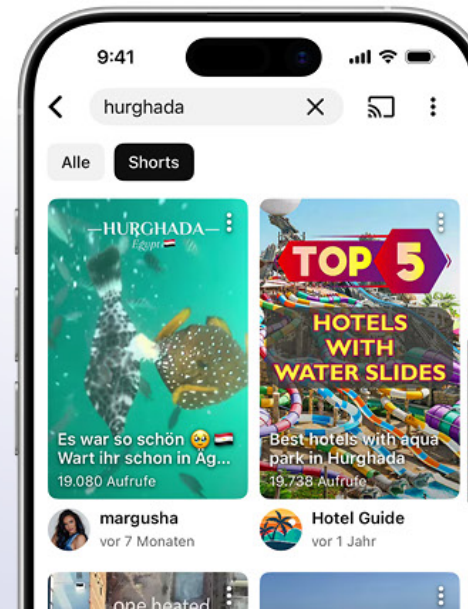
9:41

hurghada

Alle
Shorts

—HURGHADA—
Egypt 🇪🇬

Es war so schön 🥹🇪🇬
Wart ihr schon in Äg...
19.080 Aufrufe

margusha
vor 7 Monaten

TOP 5
HOTELS WITH WATER SLIDES

Best hotels with aqua park in Hurghada
19.738 Aufrufe

Hotel Guide
vor 1 Jahr

one heated